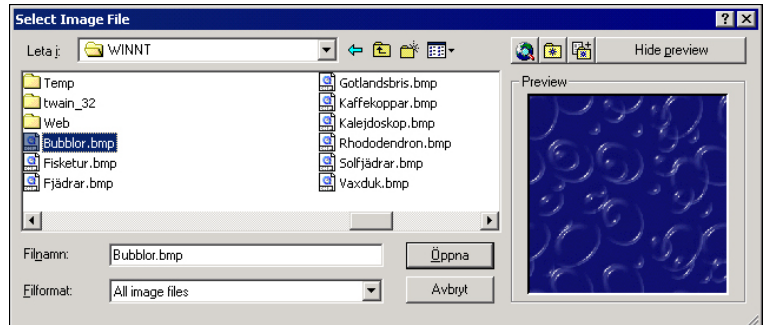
Select Image File

?

Leta i: WINNT

Hide preview

Temp
twain_32
Web
Bubblor.bmp
Fisketur.bmp
Fjädrar.bmp

Gotlandsbris.bmp
Kaffekoppar.bmp
Kalejdoskop.bmp
Rhododendron.bmp
Solfjädrar.bmp
Vaxduk.bmp

Preview

Filnamn: Bubblor.bmp

Öppna

Filformat: All image files

Avbryt